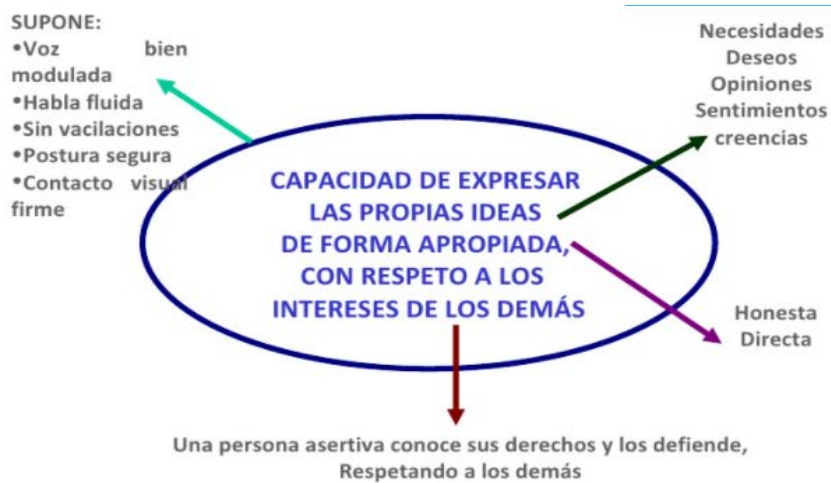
SUPONE:
•Voz bien modulada
•Habla fluida
•Sin vacilaciones
•Postura segura
•Contacto visual firme

Necesidades
Deseos
Opiniones
Sentimientos
creencias

CAPACIDAD DE EXPRESAR LAS PROPIAS IDEAS DE FORMA APROPIADA, CON RESPETO A LOS INTERESES DE LOS DEMÁS

Honesta
Directa

Una persona asertiva conoce sus derechos y los defiende, Respetando a los demás